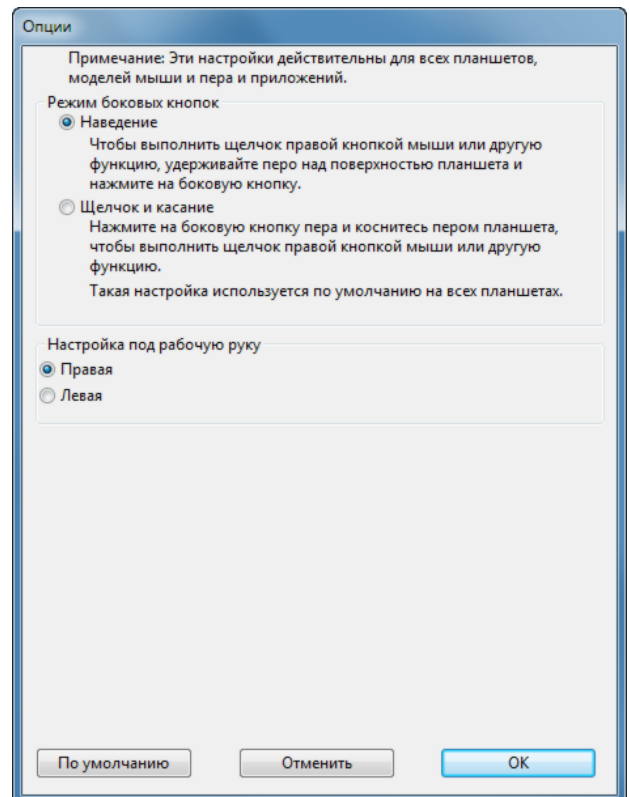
Опции

Примечание: Эти настройки действительны для всех планшетов, моделей мыши и пера и приложений.

Режим боковых кнопок

Наведение

Чтобы выполнить щелчок правой кнопкой мыши или другую функцию, удерживайте перо над поверхностью планшета и нажмите на боковую кнопку.

Щелчок и касание

Нажмите на боковую кнопку пера и коснитесь пером планшета, чтобы выполнить щелчок правой кнопкой мыши или другую функцию.

Такая настройка используется по умолчанию на всех планшетах.

Настройка под рабочую руку

Правая

Левая

По умолчанию

Отменить

OK